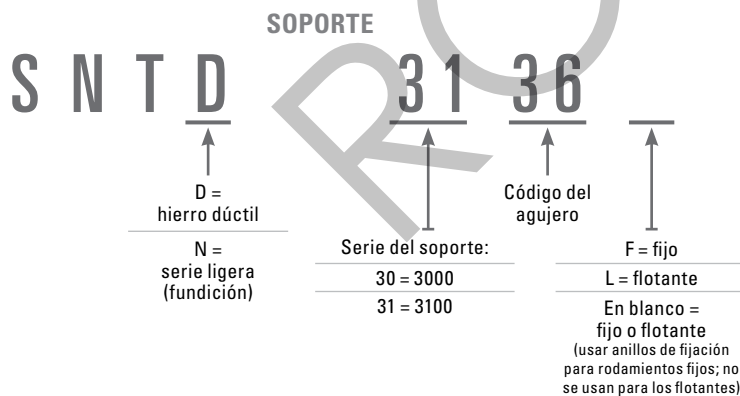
SOPORTE

S N T D 31 36

D = hierro dúctil

N = serie ligera (fundición)

Serie del soporte:

30 = 3000

31 = 3100

Código del agujero

F = fijo

L = flotante

En blanco = fijo o flotante (usar anillos de fijación para rodamientos fijos; no se usan para los flotantes)